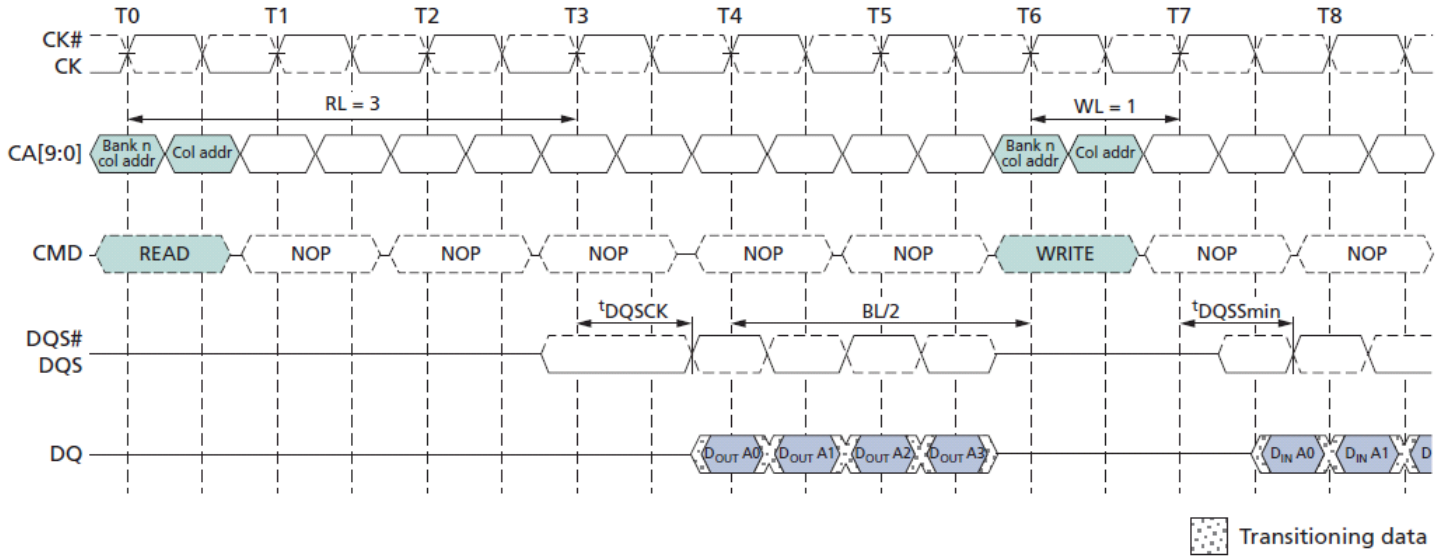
T0 T1 T2 T3 T4 T5 T6 T7 T8

CK#
CK

RL = 3

WL = 1

CA[9:0] Bank n col addr Col addr Bank n col addr Col addr

CMD READ NOP NOP NOP NOP NOP WRITE NOP NOP

$^{t}$DQSCK

BL/2

$^{t}$DQSSmin

DQS#
DQS

DQ $D_{OUT}$ A0 $D_{OUT}$ A1 $D_{OUT}$ A2 $D_{OUT}$ A3 $D_{IN}$ A0 $D_{IN}$ A1 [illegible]

Transitioning data